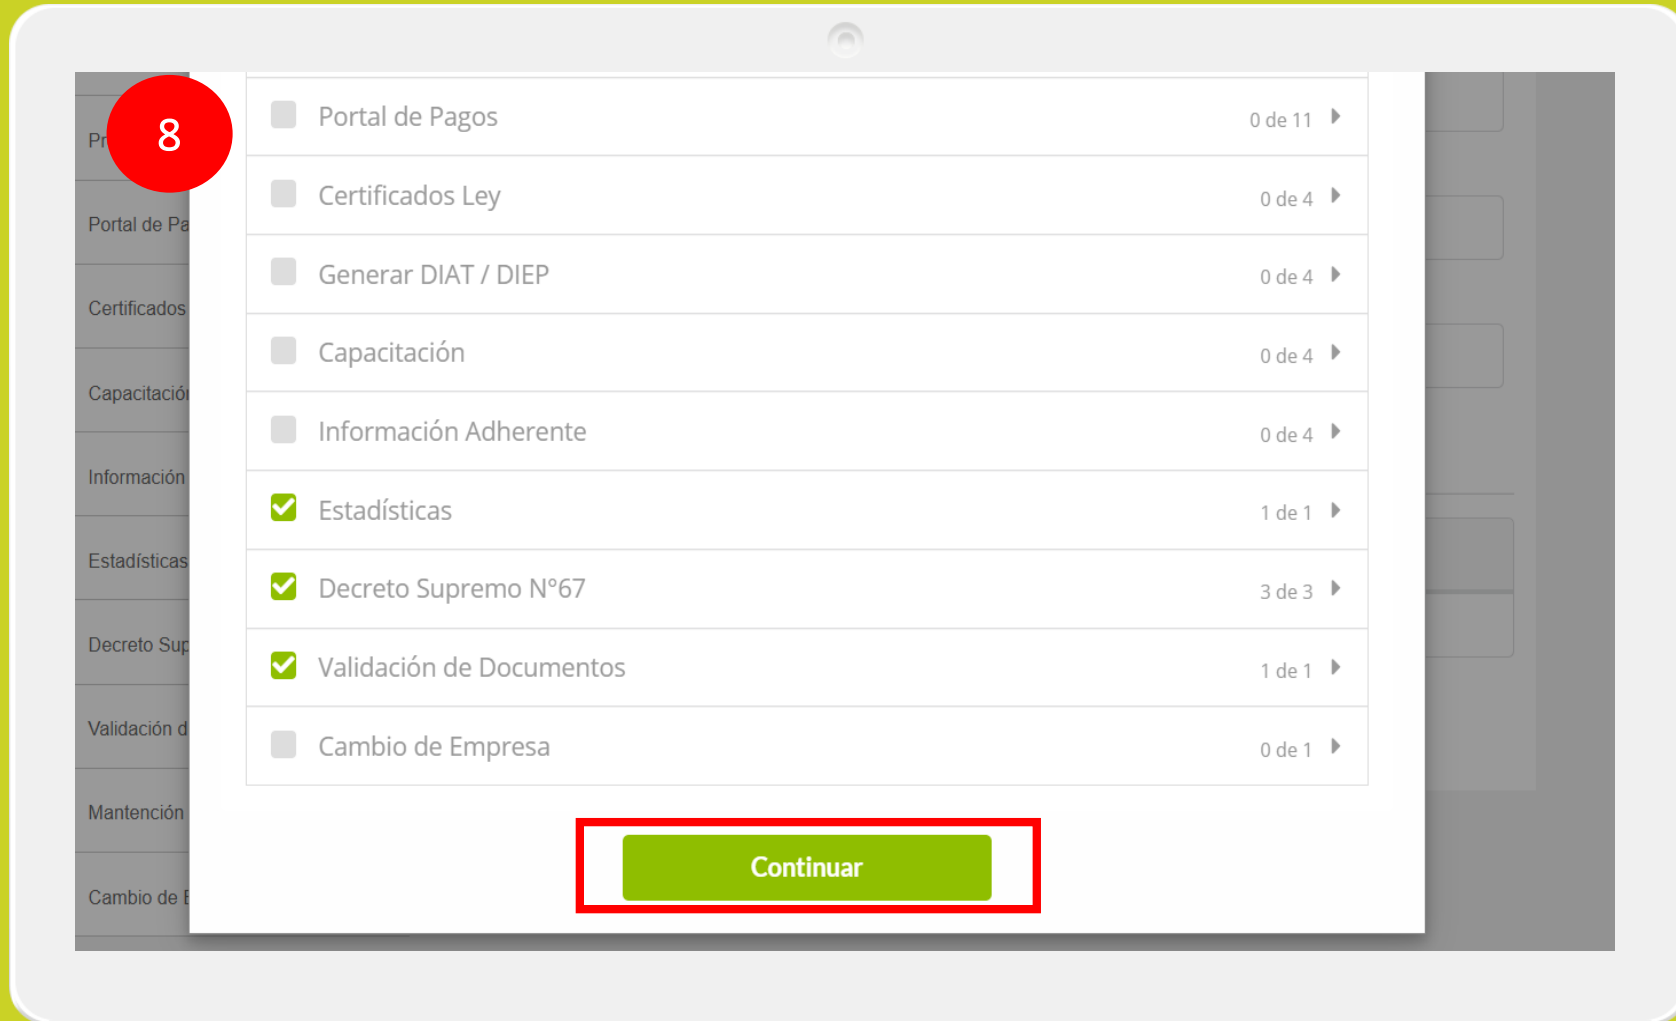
8

Pr

Portal de Pa

Certificados

Capacitació

Información

Estadísticas

Decreto Sup

Validación d

Mantención

Cambio de E

Portal de Pagos 0 de 11

Certificados Ley 0 de 4

Generar DIAT / DIEP 0 de 4

Capacitación 0 de 4

Información Adherente 0 de 4

Estadísticas 1 de 1

Decreto Supremo N°67 3 de 3

Validación de Documentos 1 de 1

Cambio de Empresa 0 de 1

Continuar